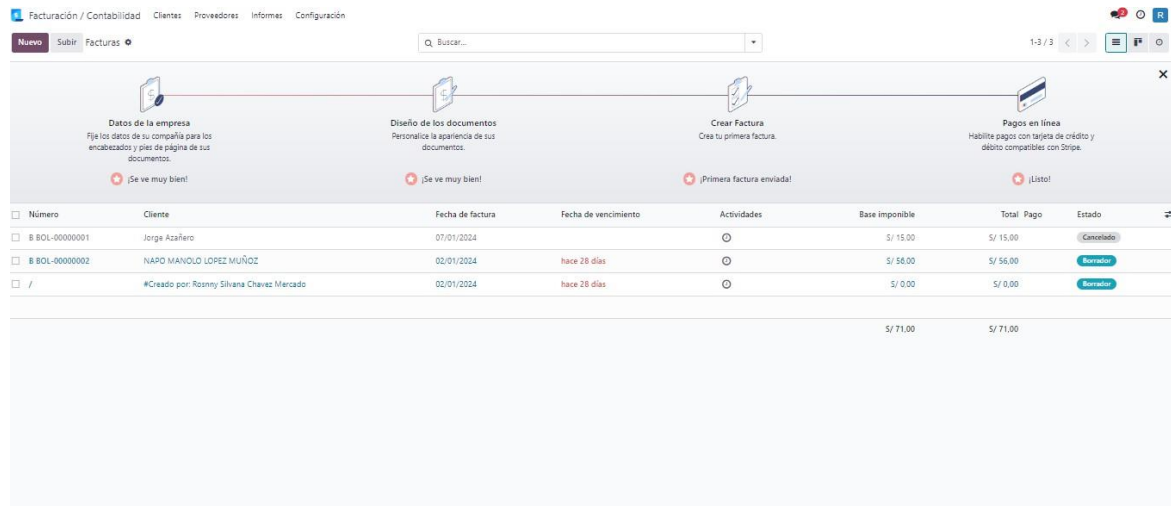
Facturación / Contabilidad Clientes Proveedores Informes Configuración

2 R

Nuevo Subir Facturas

Buscar...

1-3 / 3

Datos de la empresa
Fije los datos de su compañía para los encabezados y pies de página de sus documentos.
¡Se ve muy bien!

Diseño de los documentos
Personalice la apariencia de sus documentos.
¡Se ve muy bien!

Crear Factura
Crea tu primera factura.
¡Primera factura enviada!

Pagos en línea
Habilite pagos con tarjeta de crédito y débito compatibles con Stripe.
¡Listo!

| Número | Cliente | Fecha de factura | Fecha de vencimiento | Actividades | Base imponible | Total Pago | Estado |
|---|---|---|---|---|---|---|---|
| B BOL-00000001 | Jorge Azañero | 07/01/2024 | | | S/ 15,00 | S/ 15,00 | Cancelado |
| B BOL-00000002 | NAPO MANOLO LOPEZ MUÑOZ | 02/01/2024 | hace 28 días | | S/ 56,00 | S/ 56,00 | Borrador |
| / | #Creado por: Rosnny Silvana Chavez Mercado | 02/01/2024 | hace 28 días | | S/ 0,00 | S/ 0,00 | Borrador |
| | | | | | S/ 71,00 | S/ 71,00 | |